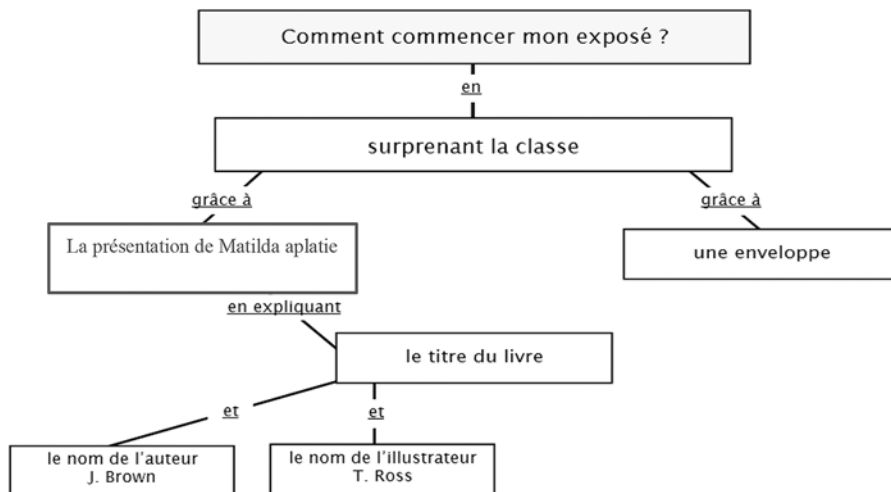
Comment commencer mon exposé ?

en

surprenant la classe

grâce à

La présentation de Matilda aplatie

grâce à

une enveloppe

en expliquant

le titre du livre

et

et

le nom de l'auteur
J. Brown

le nom de l'illustrateur
T. Ross